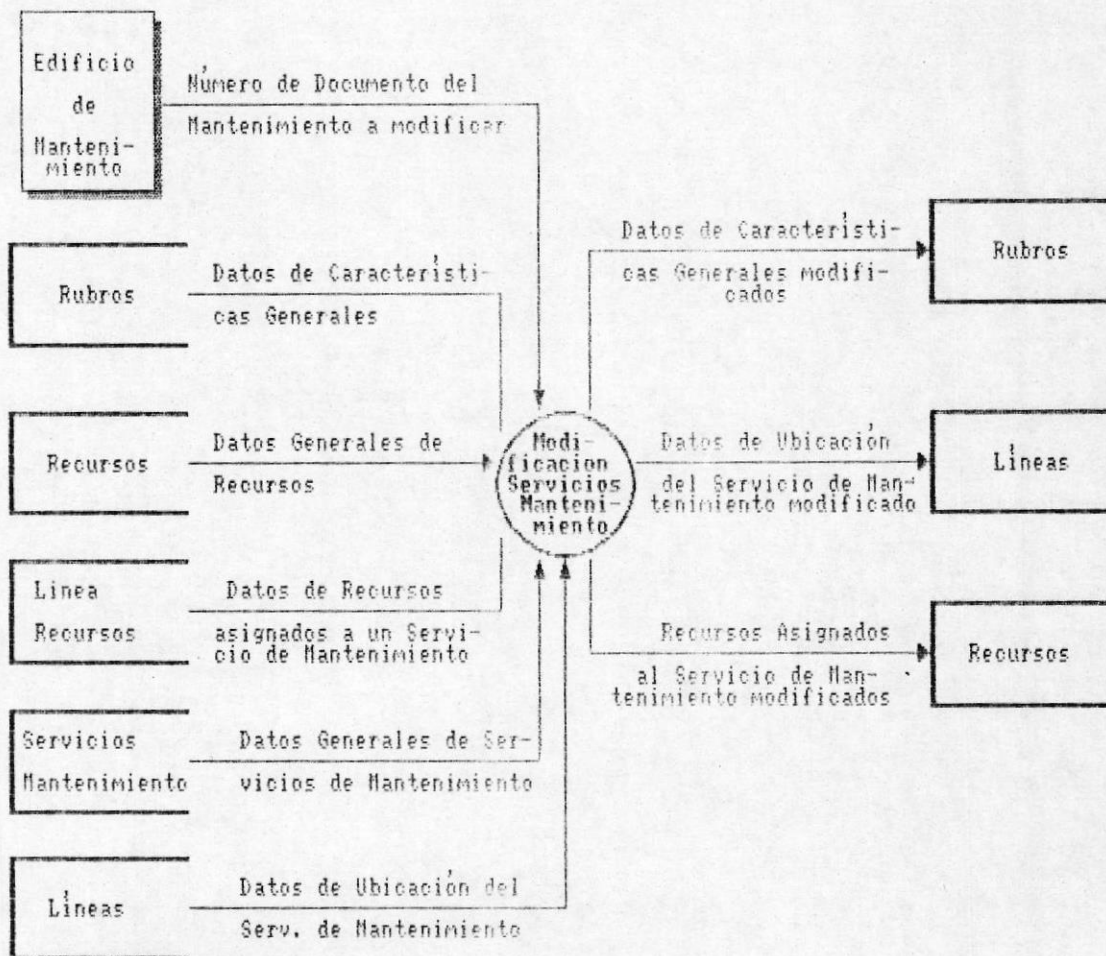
Edificio de Manteni-miento

Número de Documento del Mantenimiento a modificar

Rubros

Datos de Características Generales

Recursos

Datos Generales de Recursos

Linea Recursos

Datos de Recursos asignados a un Servicio de Mantenimiento

Servicios Mantenimiento

Datos Generales de Servicios de Mantenimiento

Líneas

Datos de Ubicación del Serv. de Mantenimiento

Modificacion Servicios Manteni-miento

Datos de Características Generales modificados

Rubros

Datos de Ubicación del Servicio de Mantenimiento modificado

Líneas

Recursos Asignados al Servicio de Mantenimiento modificados

Recursos